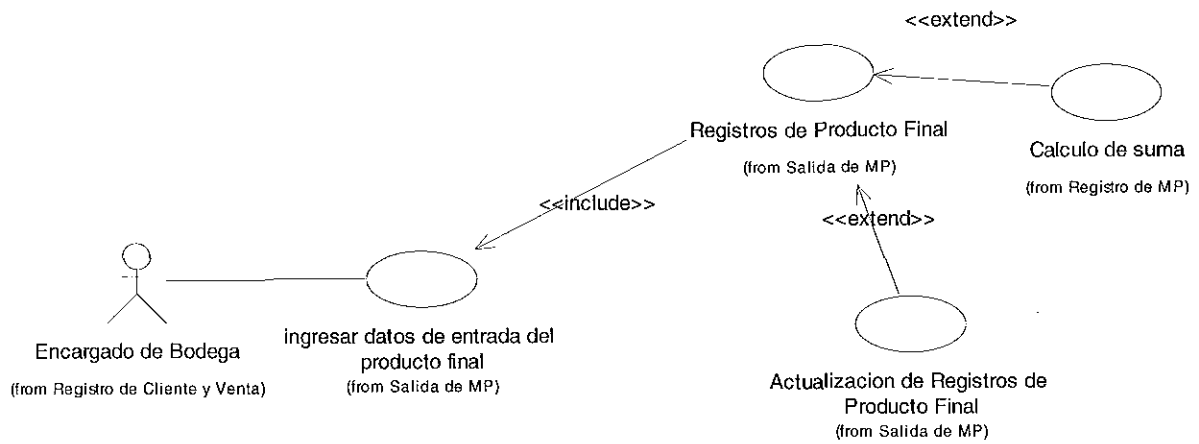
<<extend>>

Registros de Producto Final
(from Salida de MP)

Calculo de suma
(from Registro de MP)

<<include>>

<<extend>>

Encargado de Bodega
(from Registro de Cliente y Venta)

ingresar datos de entrada del producto final
(from Salida de MP)

Actualizacion de Registros de Producto Final
(from Salida de MP)